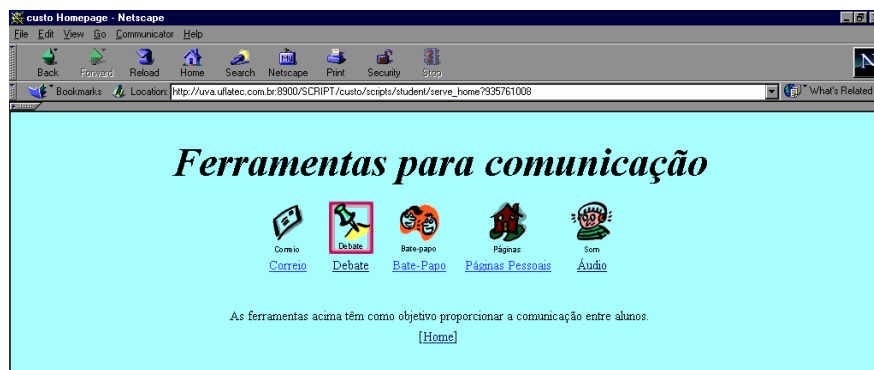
custo Homepage - Netscape

File Edit View Go Communicator Help

Back Forward Reload Home Search Netscape Print Security Stop

Bookmarks Location: http://uva.uflatec.com.br:8900/SCRIPT/custo/scripts/student/serve_home?935761008 What's Related

Ferramentas para comunicação

Correio Debate Bate-papo Páginas Som

Correio Debate Bate-Papo Páginas Pessoais Áudio

As ferramentas acima têm como objetivo proporcionar a comunicação entre alunos.

[Home]